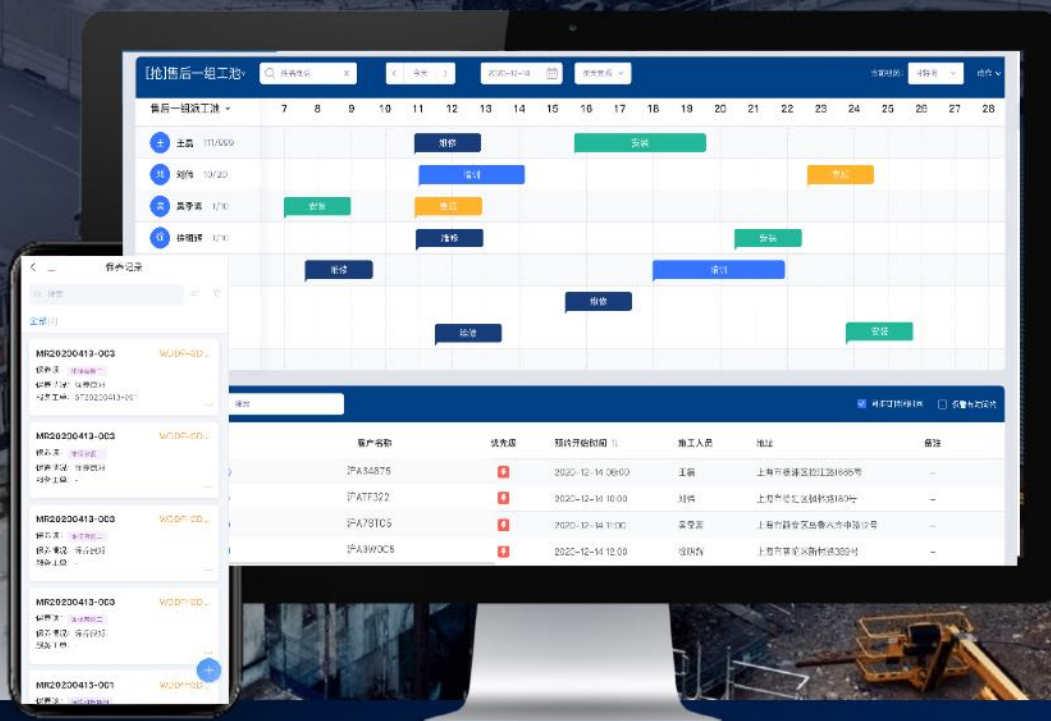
[抢]售后一组工池 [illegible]

售后一组派工池

| | 7 | 8 | 9 | 10 | 11 | 12 | 13 | 14 | 15 | 16 | 17 | 18 | 19 | 20 | 21 | 22 | 23 | 24 | 25 | 26 | 27 | 28 |
|---|---|---|---|---|---|---|---|---|---|---|---|---|---|---|---|---|---|---|---|---|---|---|

王 王磊 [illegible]
维修
安装

刘 刘伟 10/20
培训
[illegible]

吴 吴季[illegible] 1/10
安装
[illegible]

徐 徐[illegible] 1/10
维修
安装

维修
培训
维修
维修
安装

全部

MR20200413-003 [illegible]
MR20200413-003 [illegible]
MR20200413-003 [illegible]
MR20200413-003 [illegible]
MR20200413-001 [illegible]

| 客户名称 | 优先级 | 预约开始时间 | 施工人员 | 地址 | 备注 |
|---|---|---|---|---|---|
| 沪A34875 | | 2020-12-14 09:00 | 王磊 | 上海市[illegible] | – |
| 沪ATF322 | | 2020-12-14 10:00 | 刘伟 | 上海市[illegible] | – |
| 沪A78TC5 | | 2020-12-14 11:00 | 吴季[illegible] | 上海市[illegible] | – |
| 沪A3WOC6 | | 2020-12-14 12:00 | 徐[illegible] | 上海市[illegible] | – |